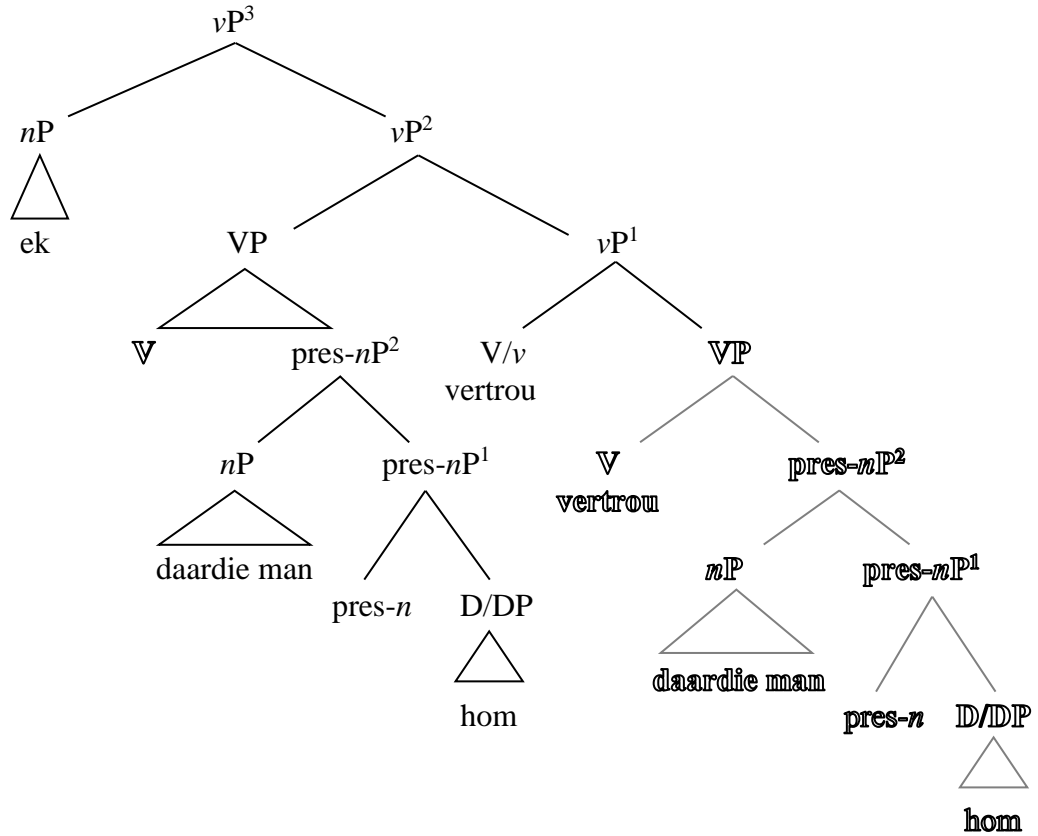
$v$P$^3$

$n$P

ek

$v$P$^2$

VP

V

pres-$n$P$^2$

$n$P

daardie man

pres-$n$P$^1$

pres-$n$

D/DP

hom

$v$P$^1$

V/$v$
vertrou

VP

V
vertrou

pres-$n$P$^2$

$n$P

daardie man

pres-$n$P$^1$

pres-$n$

D/DP

hom